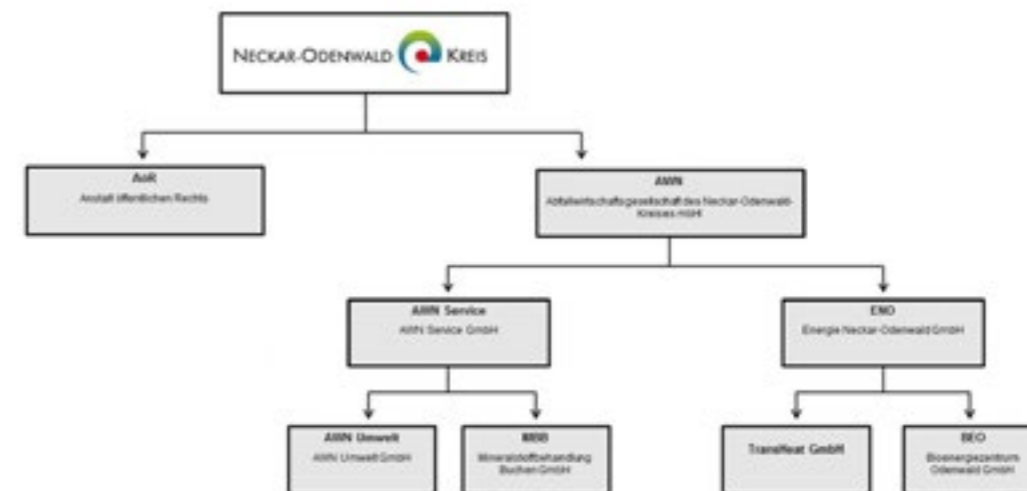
NECKAR-ODENWALD KREIS

AöR
Anstalt öffentlichen Rechts

AWN
Abfallwirtschaftsgesellschaft des Neckar-Odenwald-Kreises mbH

AWN Service
AWN Service GmbH

ENO
Energie Neckar-Odenwald GmbH

AWN Umwelt
AWN Umwelt GmbH

MBB
Mineralstoffbehandlung Buchen GmbH

TransHeat GmbH

BEO
Bioenergiezentrum Odenwald GmbH